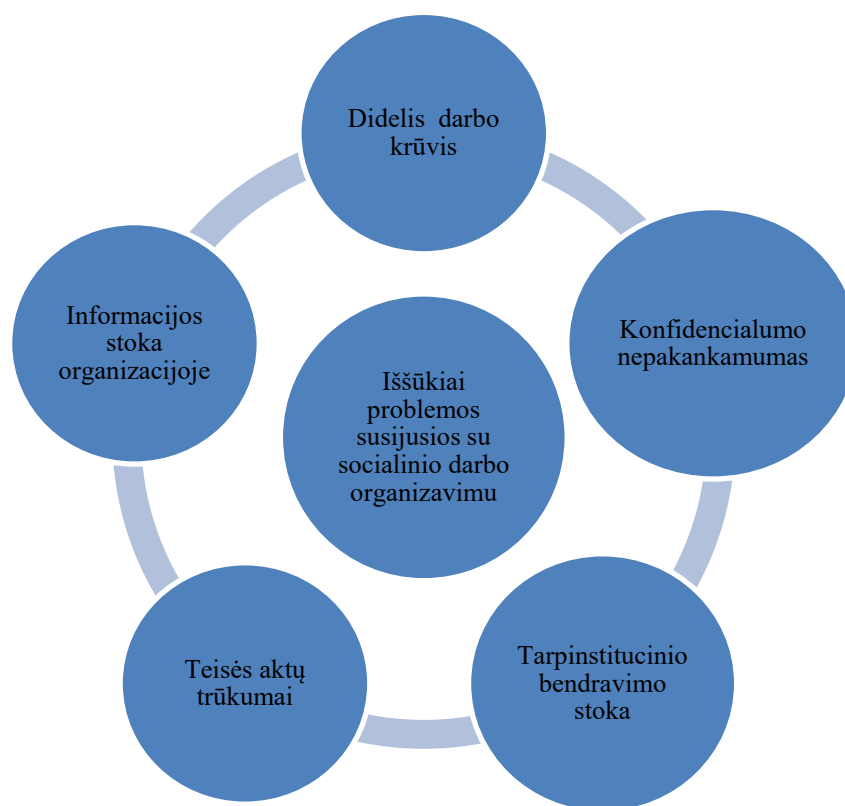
Didelis darbo krūvis

Informacijos stoka organizacijoje

Iššūkiai problemos susijusios su socialinio darbo organizavimu

Konfidencialumo nepakankamumas

Teisės aktų trūkumai

Tarpinstitucinio bendravimo stoka